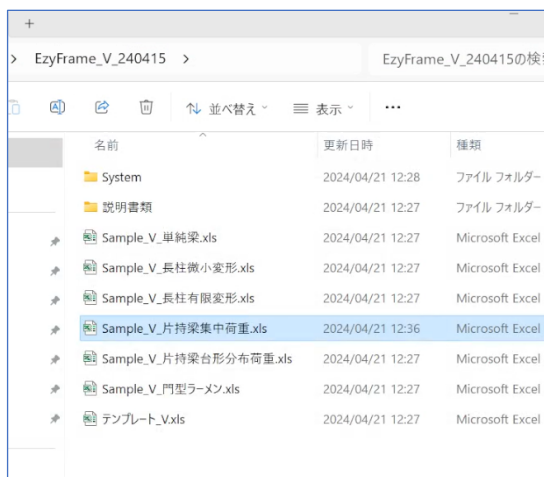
+

> EzyFrame_V_240415 >

EzyFrame_V_240415の検

並べ替え 表示 ...

| 名前 | 更新日時 | 種類 |
|---|---|---|
| System | 2024/04/21 12:28 | ファイル フォルダー |
| 説明書類 | 2024/04/21 12:27 | ファイル フォルダー |
| Sample_V_単純梁.xls | 2024/04/21 12:27 | Microsoft Excel |
| Sample_V_長柱微小変形.xls | 2024/04/21 12:27 | Microsoft Excel |
| Sample_V_長柱有限変形.xls | 2024/04/21 12:27 | Microsoft Excel |
| Sample_V_片持梁集中荷重.xls | 2024/04/21 12:36 | Microsoft Excel |
| Sample_V_片持梁台形分布荷重.xls | 2024/04/21 12:27 | Microsoft Excel |
| Sample_V_門型ラーメン.xls | 2024/04/21 12:27 | Microsoft Excel |
| テンプレート_V.xls | 2024/04/21 12:27 | Microsoft Excel |